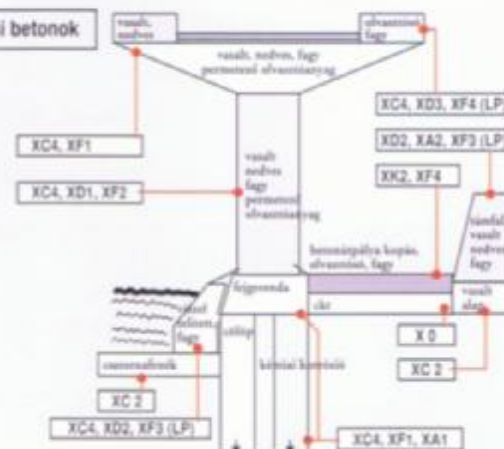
i betonok

vasalt, nedves

olvasztósó, fagy

vasalt, nedves, fagy permetezett olvasztóanyag

XC4, XD3, XF4 (LP)

XD2, XA2, XF3 (LP)

XC4, XF1

vasalt nedves fagy permetezett olvasztóanyag

XC4, XD1, XF2

XK2, XF4

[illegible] vasalt nedves fagy

betonútpálya kopás, olvasztósó, fagy

fejgerenda

cölöp

vasalt alap

XC 2

XC4, XD2, XF3 (LP)

X 0

XC 2

kémiai korrózió

XC4, XF1, XA1